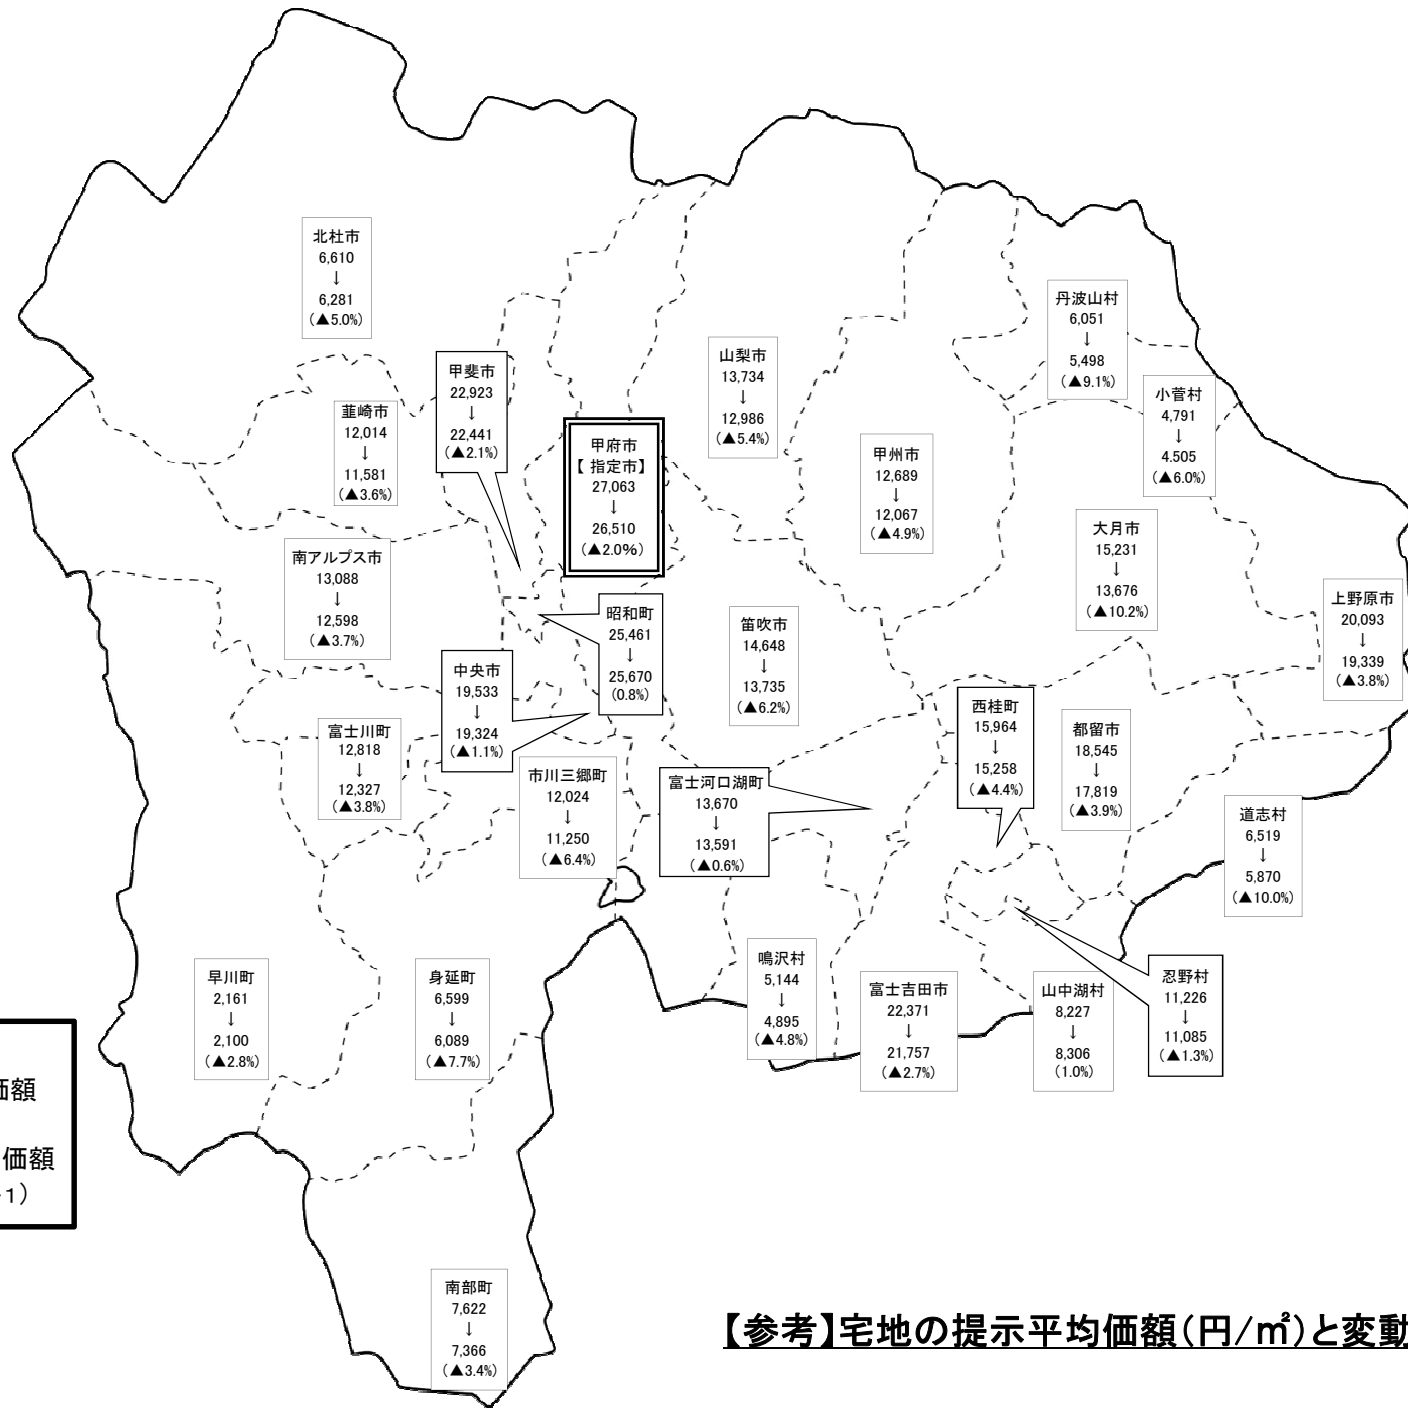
北杜市
6,610
↓
6,281
(▲5.0%)

甲斐市
22,923
↓
22,441
(▲2.1%)

韮崎市
12,014
↓
11,581
(▲3.6%)

甲府市
【指定市】
27,063
↓
26,510
(▲2.0%)

山梨市
13,734
↓
12,986
(▲5.4%)

甲州市
12,689
↓
12,067
(▲4.9%)

丹波山村
6,051
↓
5,498
(▲9.1%)

小菅村
4,791
↓
4,505
(▲6.0%)

大月市
15,231
↓
13,676
(▲10.2%)

上野原市
20,093
↓
19,339
(▲3.8%)

南アルプス市
13,088
↓
12,598
(▲3.7%)

昭和町
25,461
↓
25,670
(0.8%)

笛吹市
14,648
↓
13,735
(▲6.2%)

中央市
19,533
↓
19,324
(▲1.1%)

富士川町
12,818
↓
12,327
(▲3.8%)

西桂町
15,964
↓
15,258
(▲4.4%)

都留市
18,545
↓
17,819
(▲3.9%)

市川三郷町
12,024
↓
11,250
(▲6.4%)

富士河口湖町
13,670
↓
13,591
(▲0.6%)

道志村
6,519
↓
5,870
(▲10.0%)

早川町
2,161
↓
2,100
(▲2.8%)

身延町
6,599
↓
6,089
(▲7.7%)

鳴沢村
5,144
↓
4,895
(▲4.8%)

富士吉田市
22,371
↓
21,757
(▲2.7%)

山中湖村
8,227
↓
8,306
(1.0%)

忍野村
11,226
↓
11,085
(▲1.3%)

価額

価額
1)

南部町
7,622
↓
7,366
(▲3.4%)

【参考】宅地の提示平均価額(円/㎡)と変動